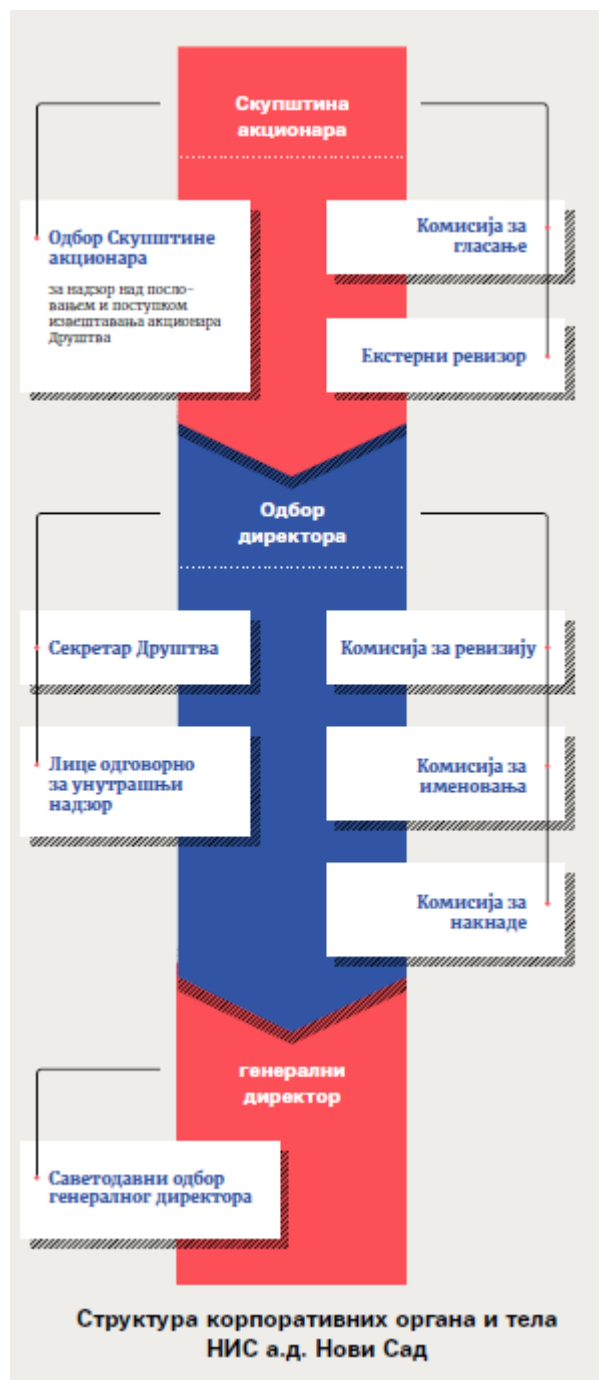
Скупштина акционара

Одбор Скупштине акционара

за надзор над пословањем и поступком извештавања акционара Друштва

Комисија за гласање

Екстерни ревизор

Одбор директора

Секретар Друштва

Комисија за ревизију

Лице одговорно за унутрашњи надзор

Комисија за именовања

Комисија за накнаде

генерални директор

Саветодавни одбор генералног директора

Структура корпоративних органа и тела НИС а.д. Нови Сад